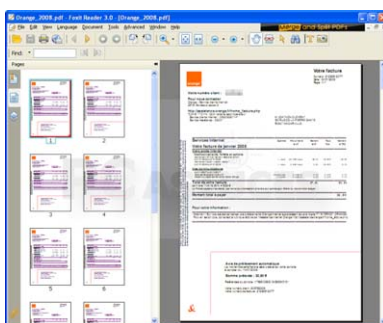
Orange_2008.pdf - Foxit Reader 3.0 - [Orange_2008.pdf]
File Edit View Language Document Tools Advanced Window Help
Merge and Split PDFs
Find:
Pages
1
2
3
4
5
6
Votre facture
Services Internet
Votre facture de janvier 2008
Pour votre information :
Avis de prélèvement automatique
Somme prélevée : 32,90 €